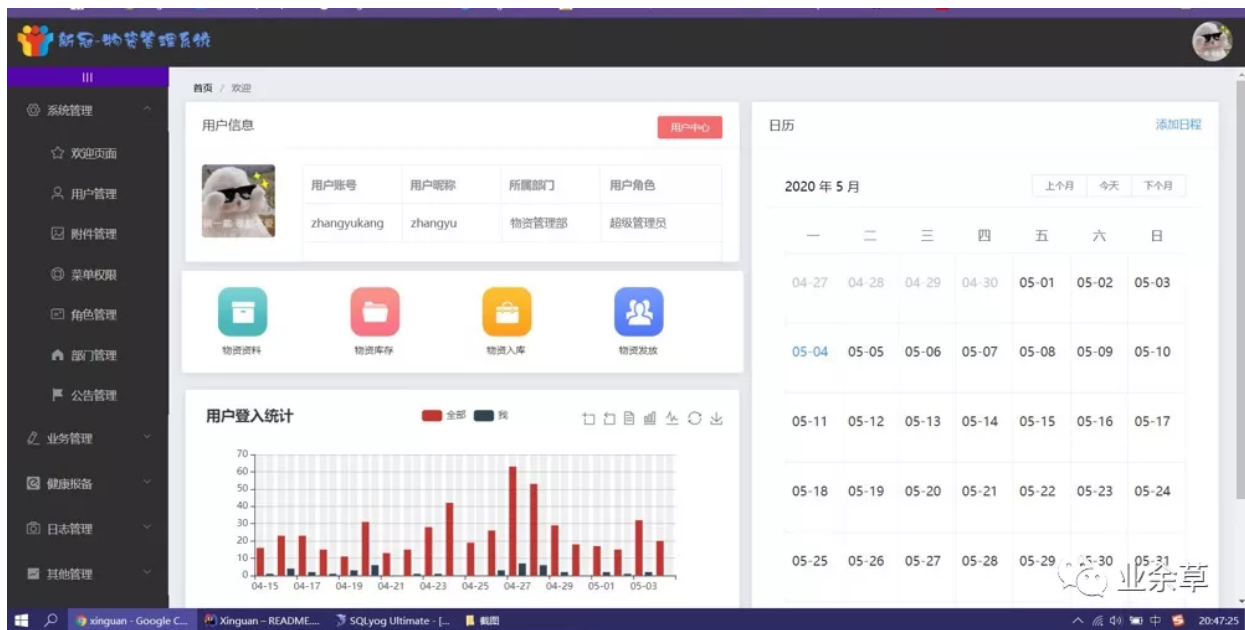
新冠-物资管理系统

系统管理
欢迎页面
用户管理
附件管理
菜单权限
角色管理
部门管理
公告管理
业务管理
健康报备
日志管理
其他管理

首页 / 欢迎

用户信息
用户中心

| 用户账号 | 用户昵称 | 所属部门 | 用户角色 |
|---|---|---|---|
| zhangyukang | zhangyu | 物资管理部 | 超级管理员 |

物资资料
物资库存
物资入库
物资发放

用户登入统计
全部 我

70
60
50
40
30
20
10
0
04-15 04-17 04-19 04-21 04-23 04-25 04-27 04-29 05-01 05-03

日历
添加日程
2020 年 5 月
上个月 今天 下个月

| 一 | 二 | 三 | 四 | 五 | 六 | 日 |
|---|---|---|---|---|---|---|
| 04-27 | 04-28 | 04-29 | 04-30 | 05-01 | 05-02 | 05-03 |
| 05-04 | 05-05 | 05-06 | 05-07 | 05-08 | 05-09 | 05-10 |
| 05-11 | 05-12 | 05-13 | 05-14 | 05-15 | 05-16 | 05-17 |
| 05-18 | 05-19 | 05-20 | 05-21 | 05-22 | 05-23 | 05-24 |
| 05-25 | 05-26 | 05-27 | 05-28 | 05-29 | 05-30 | 05-31 |

业余草

xinguan - Google C... Xinguan – README.... SQLyog Ultimate - [... 截图
中 20:47:25